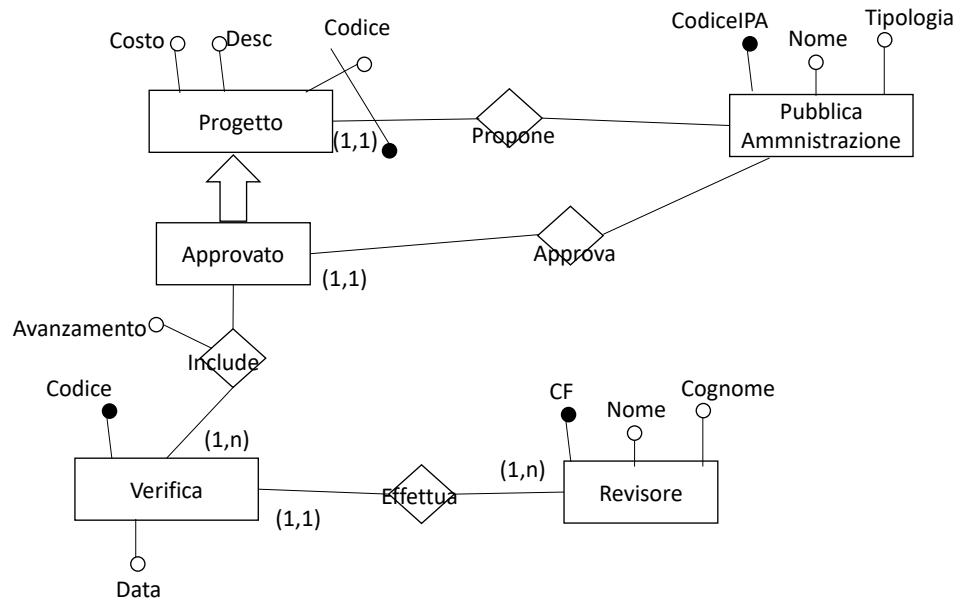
Costo
Desc
Codice
Progetto
(1,1)
Propone
CodiceIPA
Nome
Tipologia
Pubblica Ammnistrazione
Approvato
(1,1)
Approva
Avanzamento
Include
Codice
(1,n)
Verifica
(1,1)
Effettua
(1,n)
CF
Nome
Cognome
Revisore
Data